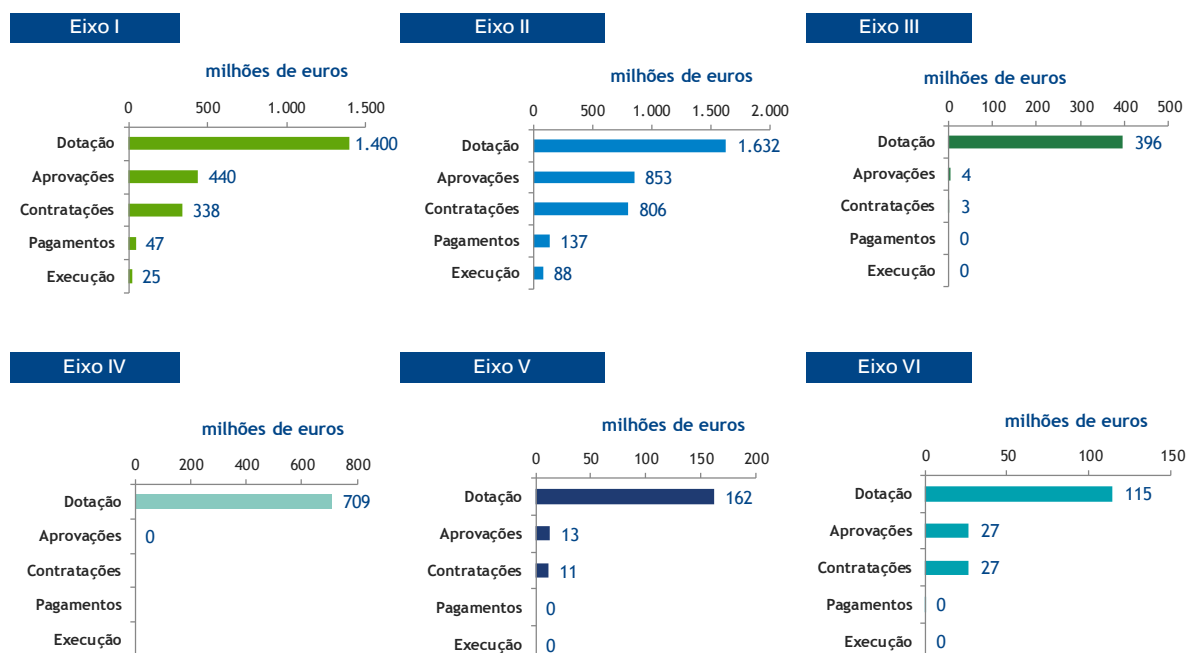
Eixo I

milhões de euros

0 500 1.000 1.500

Dotação 1.400
Aprovações 440
Contratações 338
Pagamentos 47
Execução 25

Eixo II

milhões de euros

0 500 1.000 1.500 2.000

Dotação 1.632
Aprovações 853
Contratações 806
Pagamentos 137
Execução 88

Eixo III

milhões de euros

0 100 200 300 400 500

Dotação 396
Aprovações 4
Contratações 3
Pagamentos 0
Execução 0

Eixo IV

milhões de euros

0 200 400 600 800

Dotação 709
Aprovações 0
Contratações
Pagamentos
Execução

Eixo V

milhões de euros

0 50 100 150 200

Dotação 162
Aprovações 13
Contratações 11
Pagamentos 0
Execução 0

Eixo VI

milhões de euros

0 50 100 150

Dotação 115
Aprovações 27
Contratações 27
Pagamentos 0
Execução 0